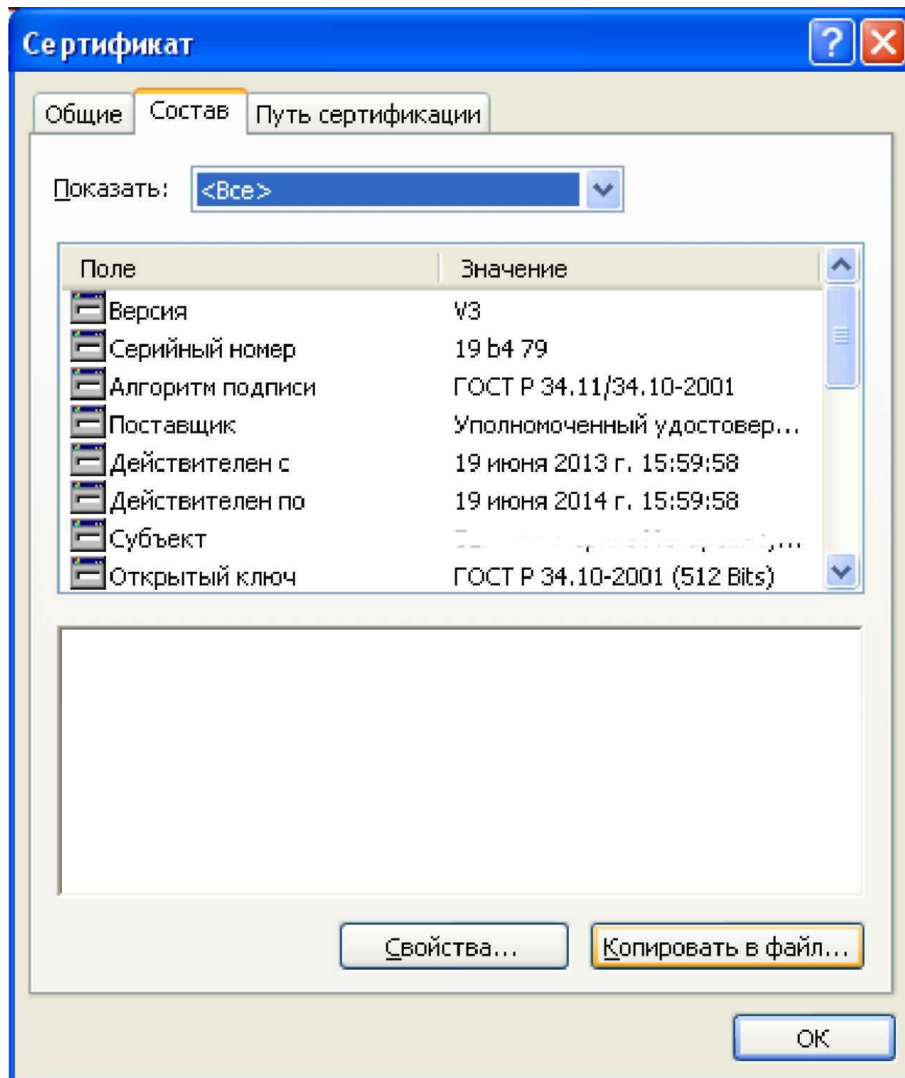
Сертификат

Общие | Состав | Путь сертификации

Показать: <Все>

| Поле | Значение |
|---|---|
| Версия | V3 |
| Серийный номер | 19 b4 79 |
| Алгоритм подписи | ГОСТ Р 34.11/34.10-2001 |
| Поставщик | Уполномоченный удостовер... |
| Действителен с | 19 июня 2013 г. 15:59:58 |
| Действителен по | 19 июня 2014 г. 15:59:58 |
| Субъект | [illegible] |
| Открытый ключ | ГОСТ Р 34.10-2001 (512 Bits) |

Свойства...

Копировать в файл...

OK